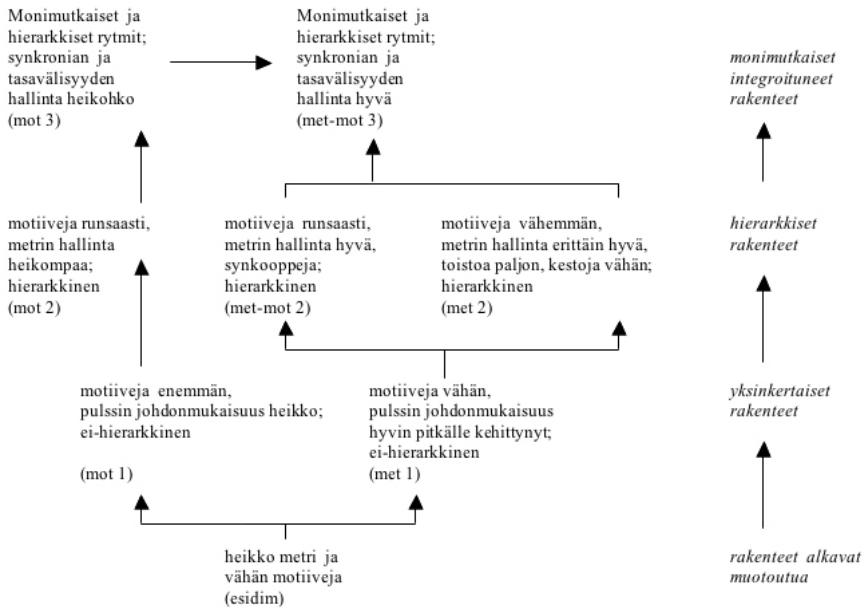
Monimutkaiset ja hierarkkiset rytmit; synkronian ja tasavälisyyden hallinta heikohko (mot 3)

Monimutkaiset ja hierarkkiset rytmit; synkronian ja tasavälisyyden hallinta hyvä (met-mot 3)

*monimutkaiset integroituneet rakenteet*

motiiveja runsaasti, metrin hallinta heikompaa; hierarkkinen (mot 2)

motiiveja runsaasti, metrin hallinta hyvä, synkooppeja; hierarkkinen (met-mot 2)

motiiveja vähemmän, metrin hallinta erittäin hyvä, toistoa paljon, kestoja vähän; hierarkkinen (met 2)

*hierarkkiset rakenteet*

motiiveja enemmän, pulssin johdonmukaisuus heikko; ei-hierarkkinen

(mot 1)

motiiveja vähän, pulssin johdonmukaisuus hyvin pitkälle kehittynyt; ei-hierarkkinen (met 1)

*yksinkertaiset rakenteet*

heikko metri ja vähän motiiveja (esidim)

*rakenteet alkavat muotoutua*